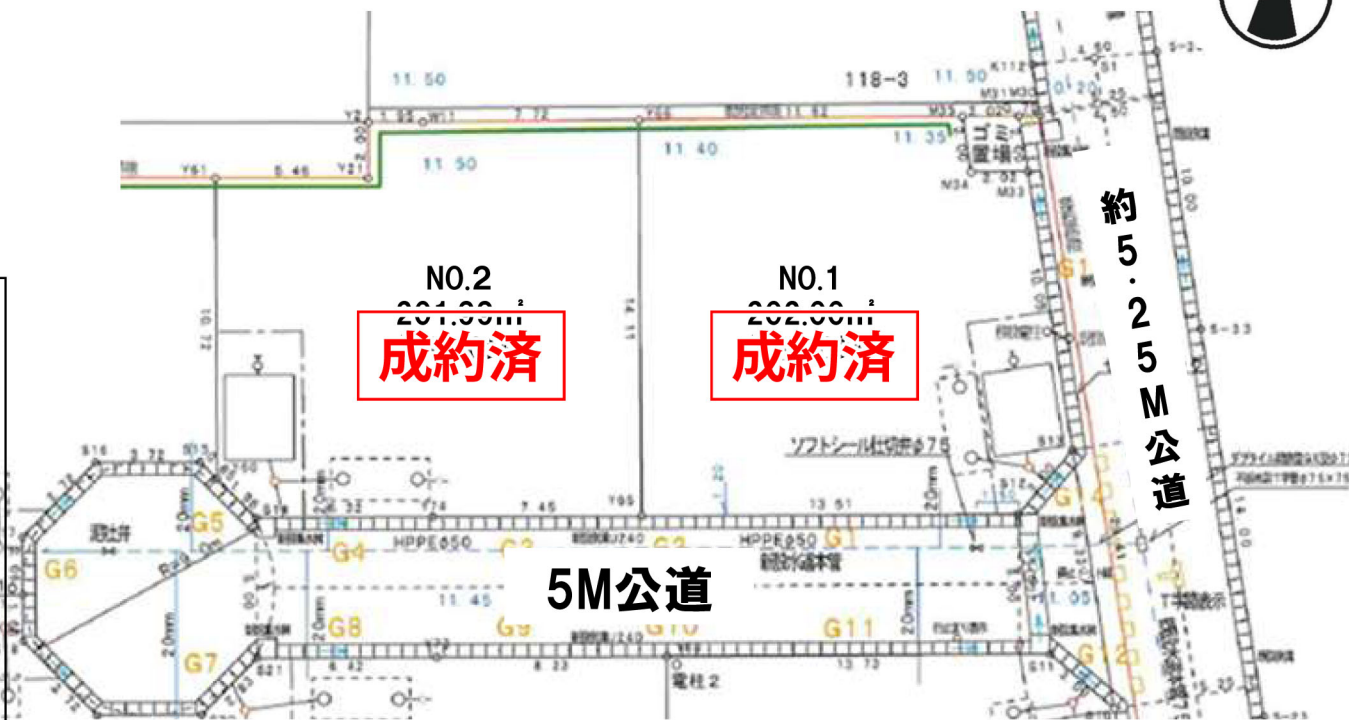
11.50

118-3

11.50

11.50

11.40

11.35

ゴミ置場

約5.25M公道

NO.2

201.99m²

成約済

NO.1

202.00m²

成約済

ソフトシール仕切弁φ75

G5

G4

G6

G1

HPPEφ50

HPPEφ50

5M公道

11.45

G8

G7

G11

11.05

電柱2

7.45

13.51

13.72

6.42

3.72

5.46

7.72

14.11

10.72